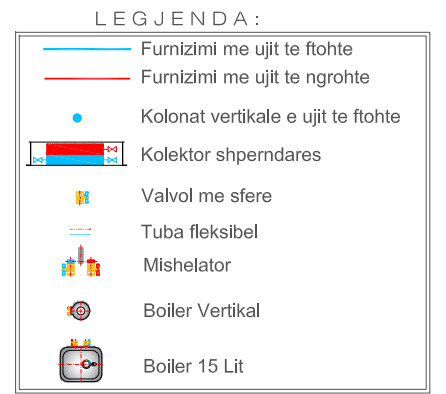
LEGJENDA:

Furnizimi me ujit te ftohte

Furnizimi me ujit te ngrohte

Kolonat vertikale e ujit te ftohte

Kolektor shperndares

Valvol me sfere

Tuba fleksibel

Mishelator

Boiler Vertikal

Boiler 15 Lit